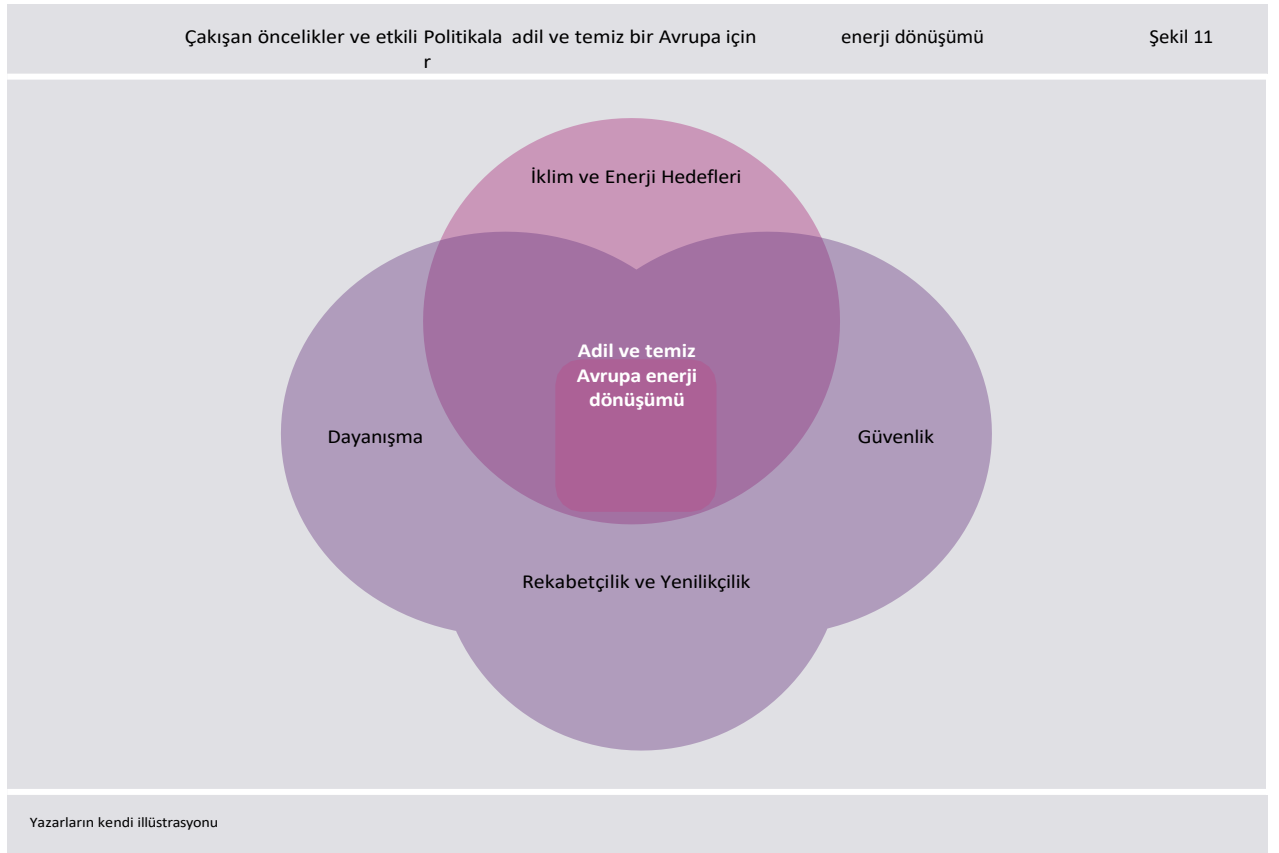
Çakışan öncelikler ve etkili Politikalar adil ve temiz bir Avrupa için enerji dönüşümü Şekil 11

İklim ve Enerji Hedefleri

Adil ve temiz Avrupa enerji dönüşümü

Dayanışma

Güvenlik

Rekabetçilik ve Yenilikçilik

Yazarların kendi illüstrasyonu